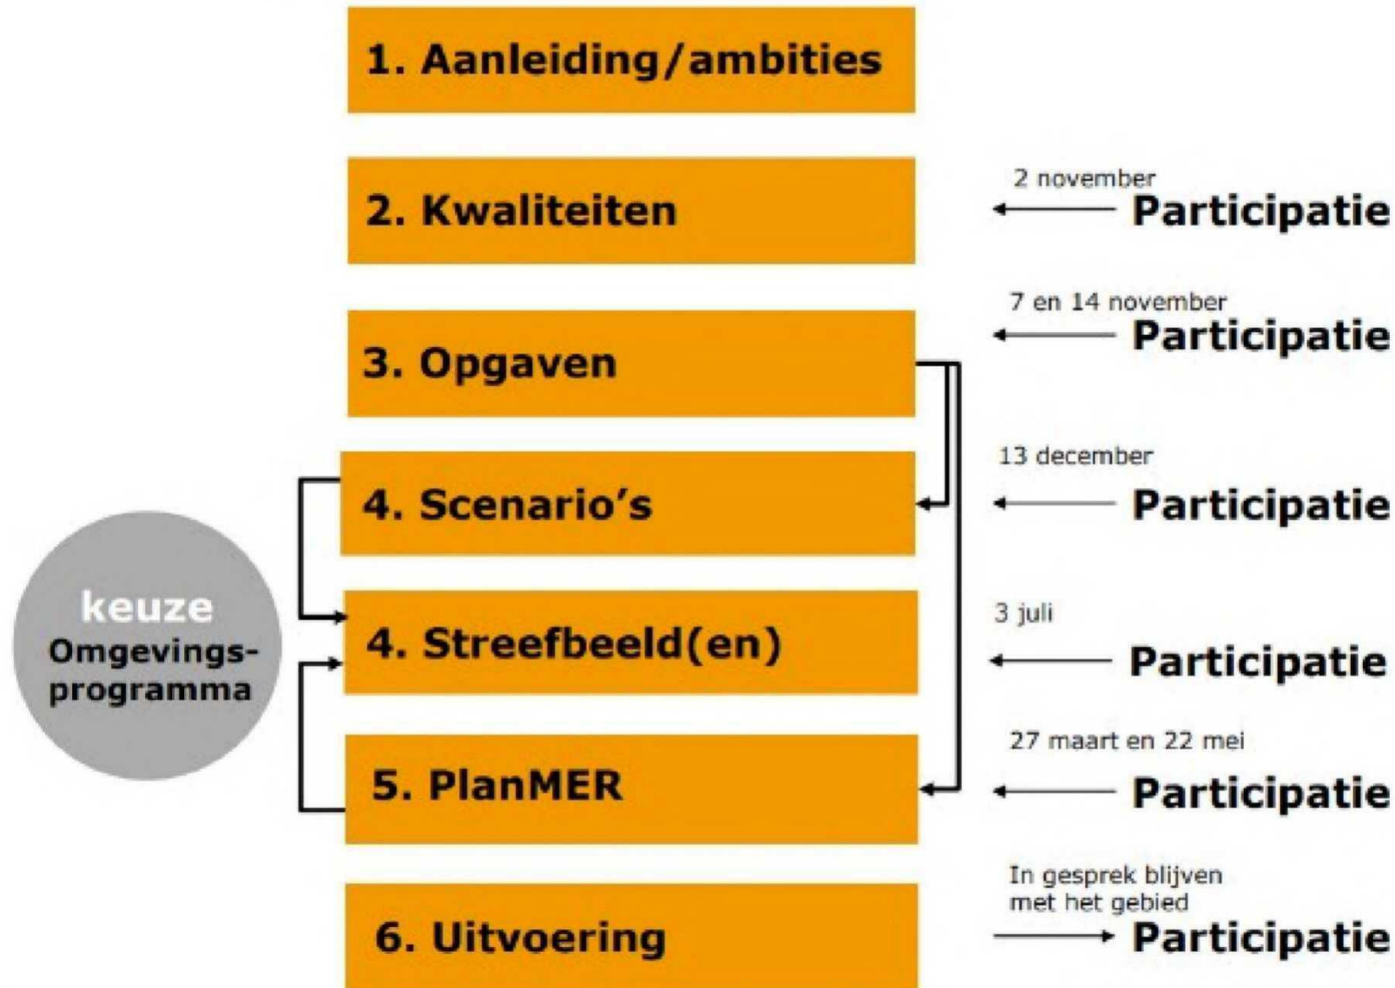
1. Aanleiding/ambities

2. Kwaliteiten

2 november
Participatie

3. Opgaven

7 en 14 november
Participatie

4. Scenario's

13 december
Participatie

keuze
Omgevings-
programma

4. Streefbeeld(en)

3 juli
Participatie

5. PlanMER

27 maart en 22 mei
Participatie

6. Uitvoering

In gesprek blijven met het gebied
Participatie